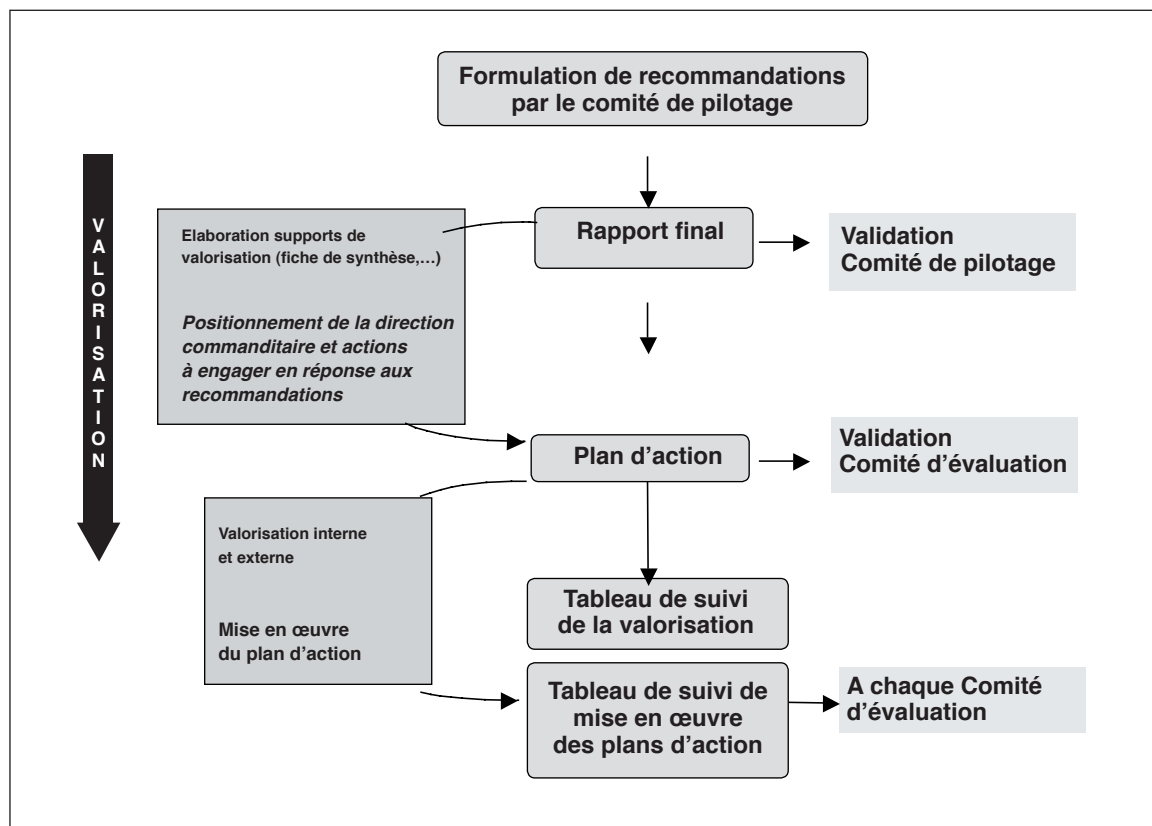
Formulation de recommandations par le comité de pilotage

VALORISATION

Elaboration supports de valorisation (fiche de synthèse,…)

*Positionnement de la direction commanditaire et actions à engager en réponse aux recommandations*

Rapport final

Validation
Comité de pilotage

Plan d'action

Validation
Comité d'évaluation

Valorisation interne et externe

Mise en œuvre du plan d'action

Tableau de suivi de la valorisation

Tableau de suivi de mise en œuvre des plans d'action

A chaque Comité d'évaluation